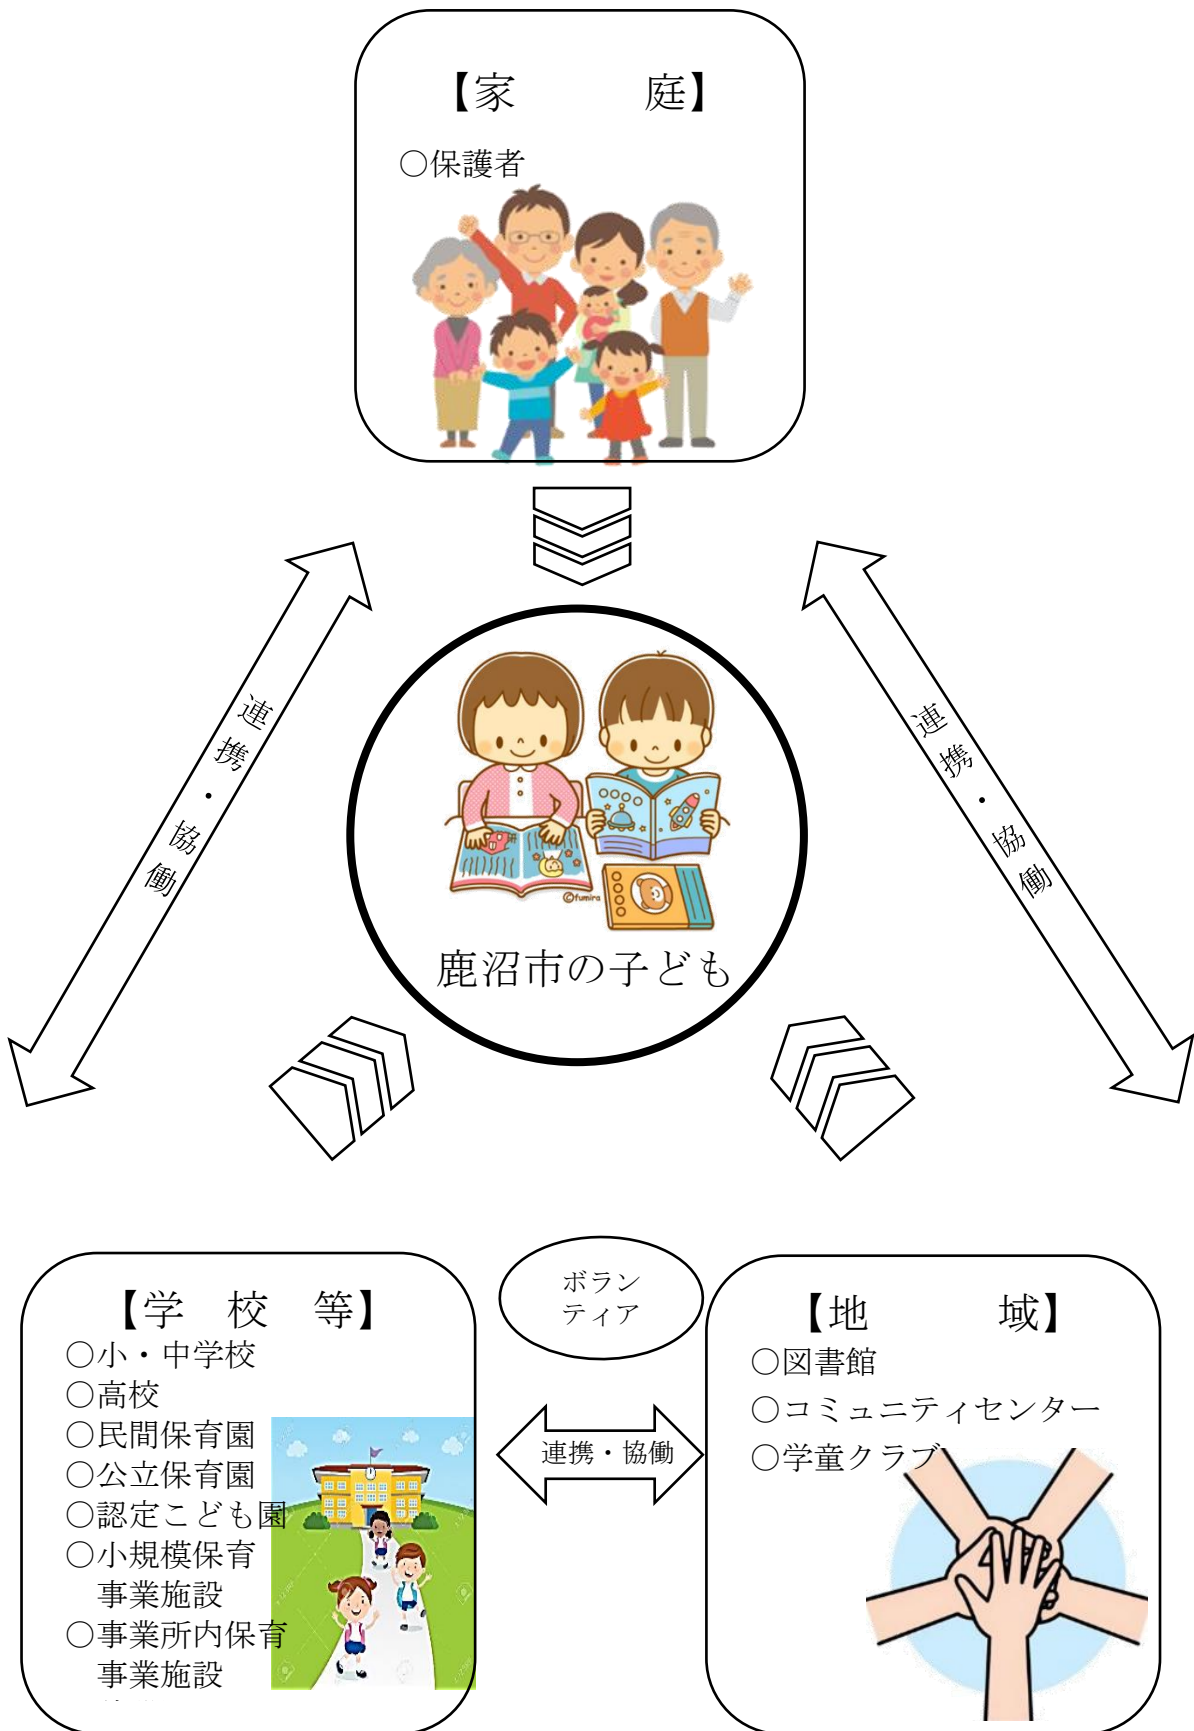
【家　　　庭】
○保護者

連携・協働

連携・協働

鹿沼市の子ども

©fumira

【学　校　等】
○小・中学校
○高校
○民間保育園
○公立保育園
○認定こども園
○小規模保育
　事業施設
○事業所内保育
　事業施設

ボランティア

連携・協働

【地　　　域】
○図書館
○コミュニティセンター
○学童クラブ